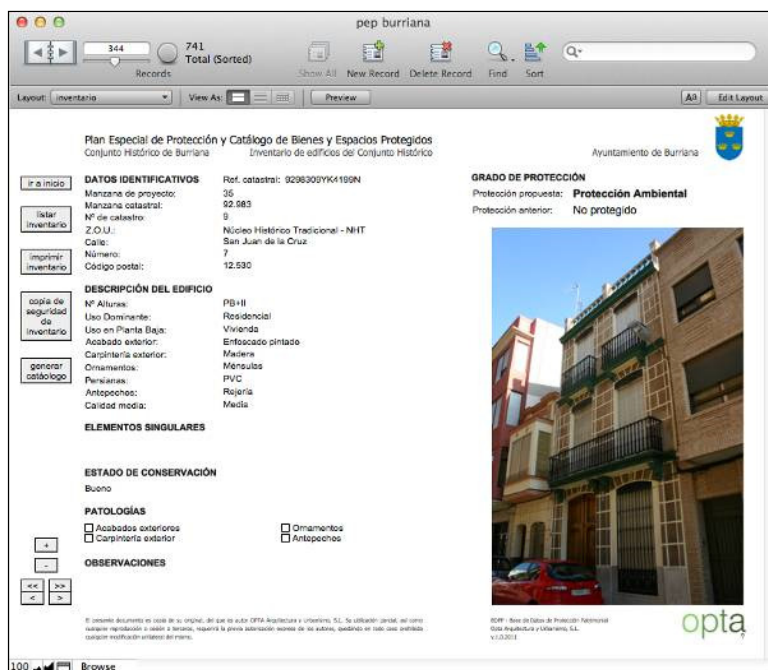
pep burriana

344
Records
741
Total (Sorted)
Show All
New Record
Delete Record
Find
Sort

Layout: inventario
View As:
Preview
Aa
Edit Layout

Plan Especial de Protección y Catálogo de Bienes y Espacios Protegidos
Conjunto Histórico de Burriana
Inventario de edificios del Conjunto Histórico
Ayuntamiento de Burriana

ir a inicio
listar inventario
imprimir inventario
copia de seguridad de inventario
generar catálogo

DATOS IDENTIFICATIVOS
Ref. catastral: 9298309YK4199N
Manzana de proyecto: 35
Manzana catastral: 92.983
Nº de catastro: 9
Z.O.U.: Núcleo Histórico Tradicional - NHT
Calle: San Juan de la Cruz
Número: 7
Código postal: 12.530

GRADO DE PROTECCIÓN
Protección propuesta: Protección Ambiental
Protección anterior: No protegido

DESCRIPCIÓN DEL EDIFICIO
Nº Alturas: PB+II
Uso Dominante: Residencial
Uso en Planta Baja: Vivienda
Acabado exterior: Enfoscado pintado
Carpintería exterior: Madera
Ornamentos: Ménsulas
Persianas: PVC
Antepechos: Rejería
Calidad media: Media

ELEMENTOS SINGULARES

ESTADO DE CONSERVACIÓN
Bueno

PATOLOGÍAS
Acabados exteriores
Carpintería exterior
Ornamentos
Antepechos

OBSERVACIONES

+
-
<<
>>
<
>

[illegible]

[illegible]

opta

100
Browse